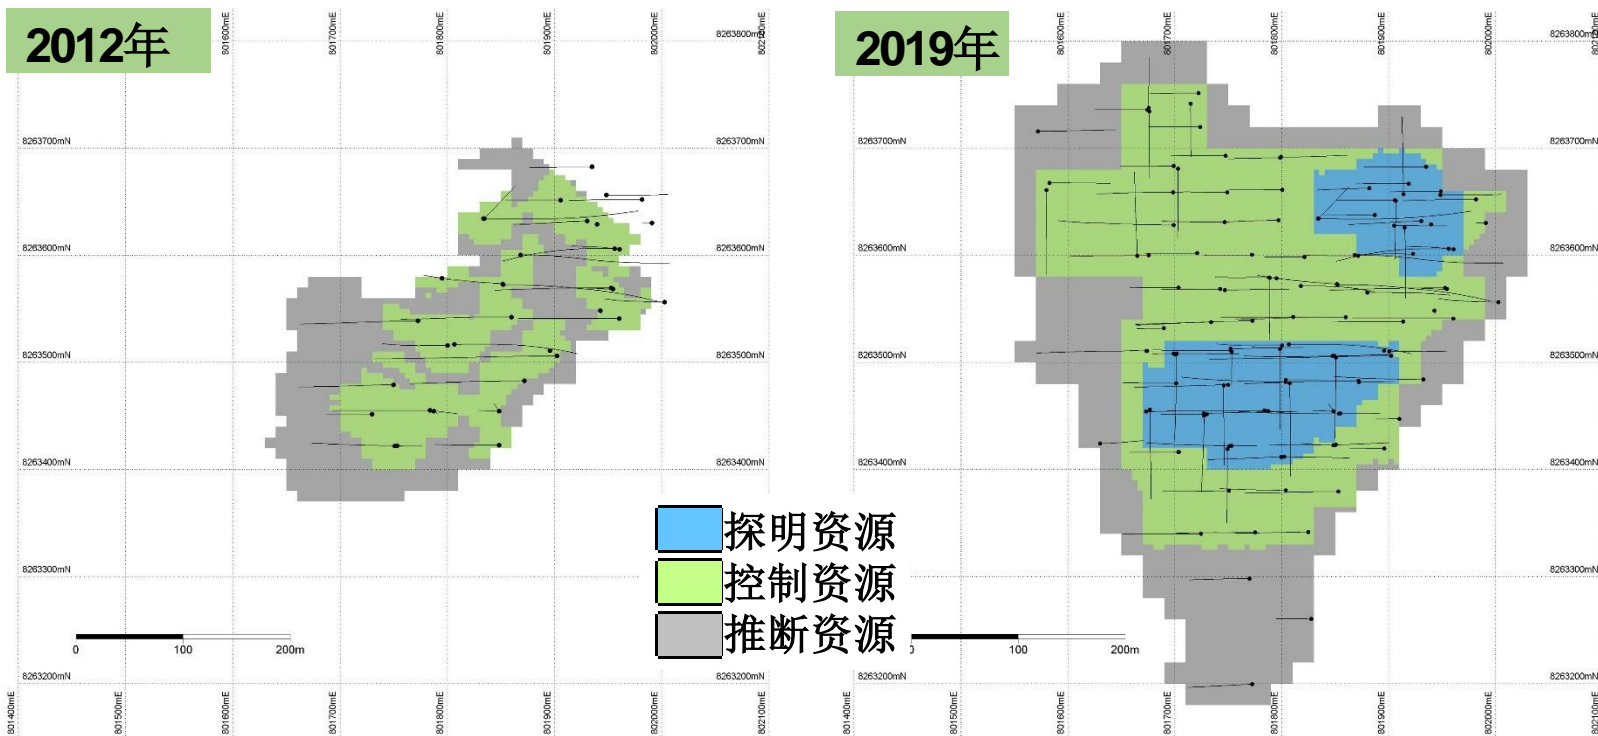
2012年

801600mE 801700mE 801800mE 801900mE 802000mE 802100mE

8263800mN
8263700mN 8263700mN
8263600mN 8263600mN
8263500mN 8263500mN
8263400mN 8263400mN
8263300mN
8263200mN 8263200mN

0 100 200m

801400mE 801500mE 801600mE 801700mE 801800mE 801900mE 802000mE 802100mE

2019年

801600mE 801700mE 801800mE 801900mE 802000mE 802100mE

8263800mN
8263700mN 8263700mN
8263600mN 8263600mN
8263500mN 8263500mN
8263400mN 8263400mN
8263300mN
8263200mN 8263200mN

100 200m

801400mE 801500mE 801600mE 801700mE 801800mE 801900mE 802000mE 802100mE

探明资源
控制资源
推断资源